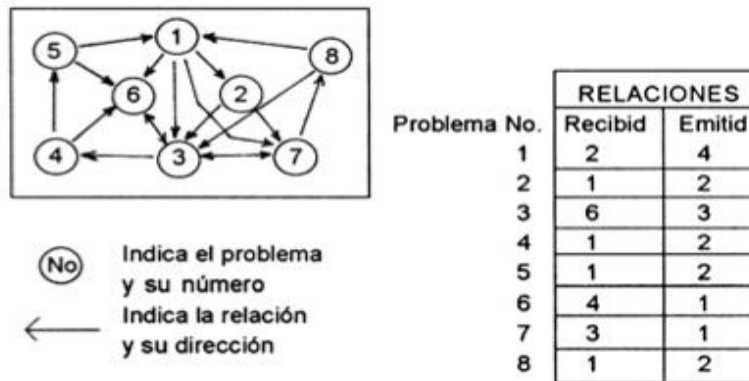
5 1 8 6 2 4 3 7

No Indica el problema y su número
Indica la relación y su dirección

| Problema No. | RELACIONES Recibid | Emitid |
|---|---|---|
| 1 | 2 | 4 |
| 2 | 1 | 2 |
| 3 | 6 | 3 |
| 4 | 1 | 2 |
| 5 | 1 | 2 |
| 6 | 4 | 1 |
| 7 | 3 | 1 |
| 8 | 1 | 2 |